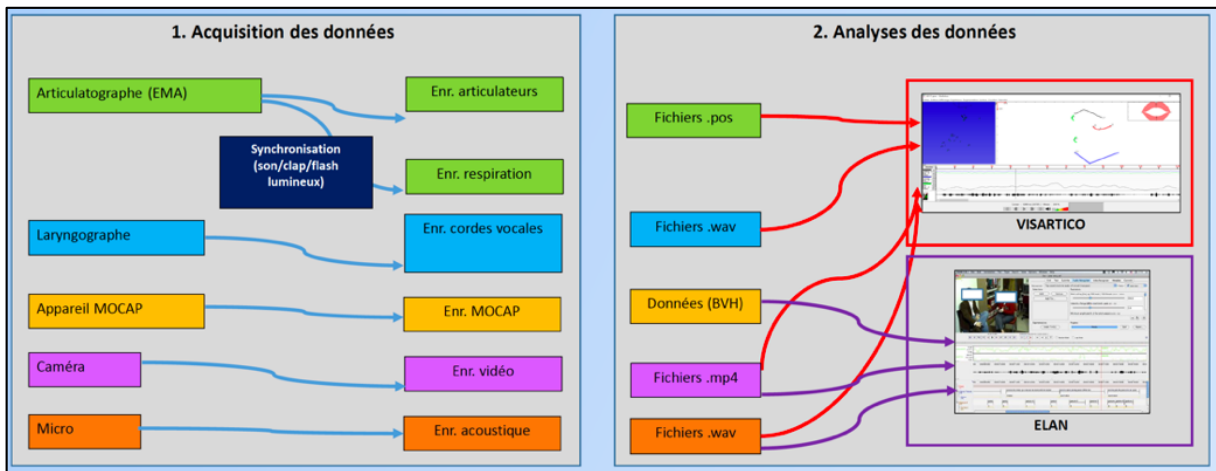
1. Acquisition des données

Articulatographe (EMA)

Enr. articulateurs

Synchronisation (son/clap/flash lumineux)

Enr. respiration

Laryngographe

Enr. cordes vocales

Appareil MOCAP

Enr. MOCAP

Caméra

Enr. vidéo

Micro

Enr. acoustique

2. Analyses des données

Fichiers .pos

Fichiers .wav

VISARTICO

Données (BVH)

Fichiers .mp4

Fichiers .wav

ELAN